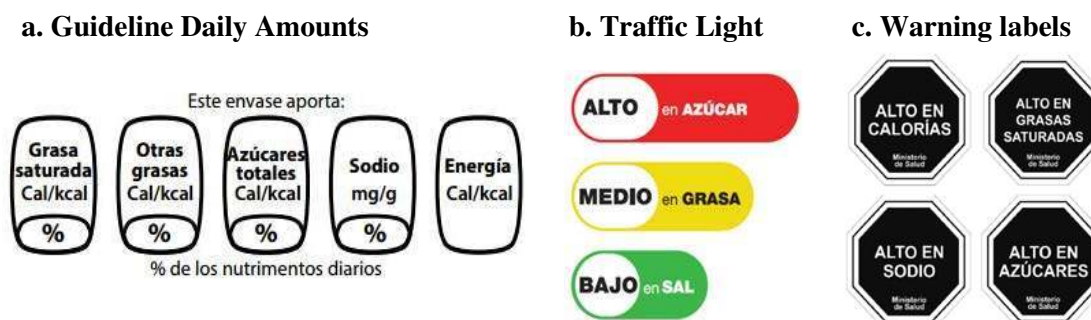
a. Guideline Daily Amounts

Este envase aporta:

Grasa saturada Cal/kcal %

Otras grasas Cal/kcal %

Azúcares totales Cal/kcal %

Sodio mg/g %

Energía Cal/kcal

% de los nutrimentos diarios

b. Traffic Light

ALTO en AZÚCAR

MEDIO en GRASA

BAJO en SAL

c. Warning labels

ALTO EN CALORÍAS
Ministerio de Salud

ALTO EN GRASAS SATURADAS
Ministerio de Salud

ALTO EN SODIO
Ministerio de Salud

ALTO EN AZÚCARES
Ministerio de Salud